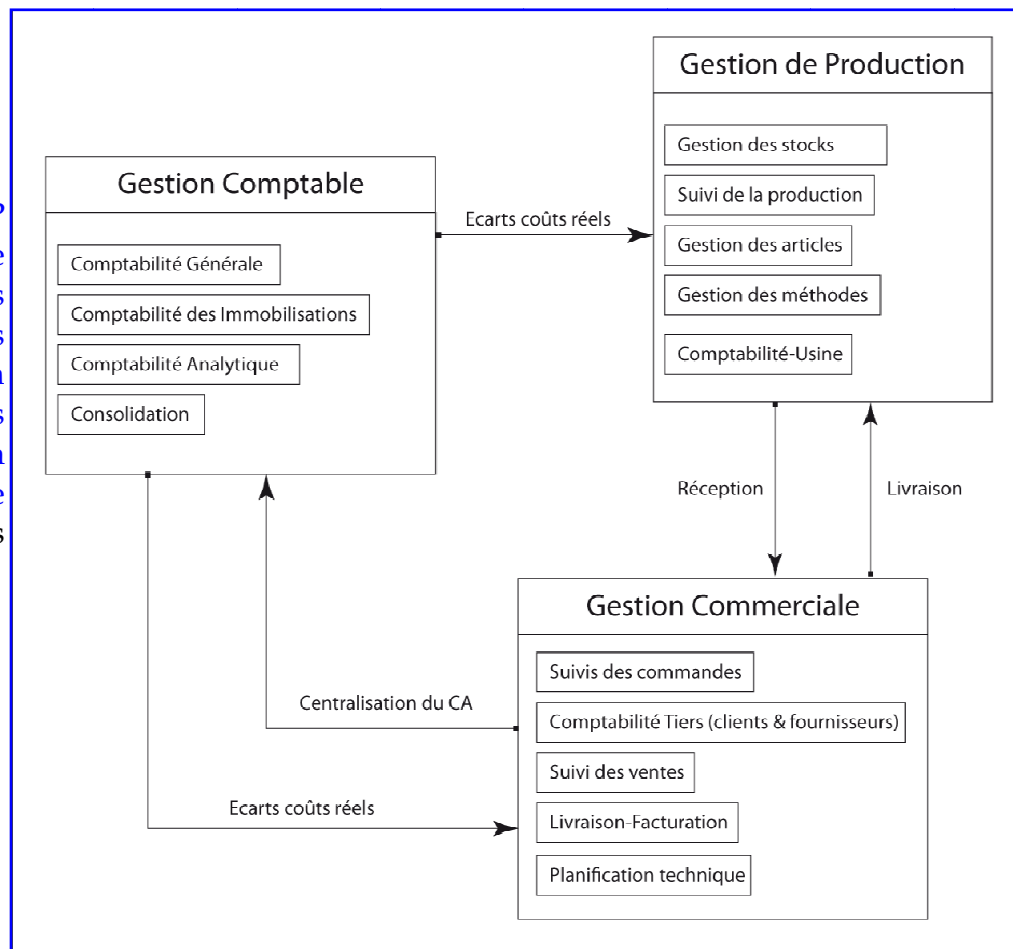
Gestion de Production

Gestion des stocks

Suivi de la production

Gestion des articles

Gestion des méthodes

Comptabilité-Usine

Gestion Comptable

Comptabilité Générale

Comptabilité des Immobilisations

Comptabilité Analytique

Consolidation

Ecarts coûts réels

Réception

Livraison

Gestion Commerciale

Suivis des commandes

Comptabilité Tiers (clients & fournisseurs)

Suivi des ventes

Livraison-Facturation

Planification technique

Centralisation du CA

Ecarts coûts réels